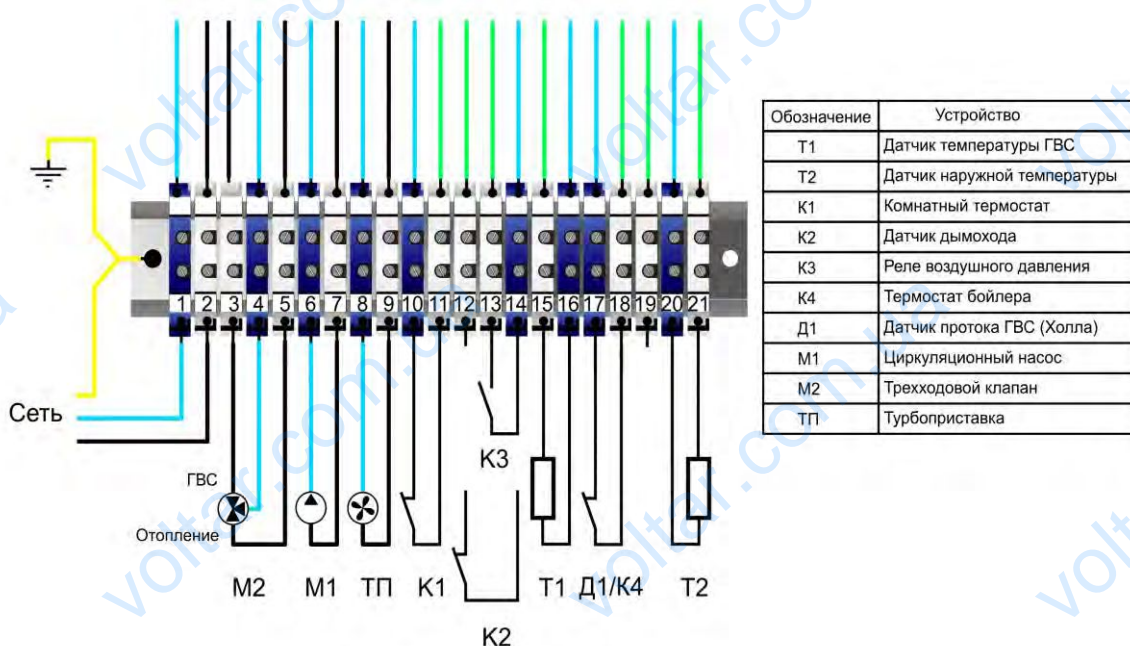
1 2 3 4 5 6 7 8 9 10 11 12 13 14 15 16 17 18 19 20 21

Сеть

ГВС

Отопление

К3

М2 М1 ТП К1 Т1 Д1/К4 Т2

К2

| Обозначение | Устройство |
|---|---|
| Т1 | Датчик температуры ГВС |
| Т2 | Датчик наружной температуры |
| К1 | Комнатный термостат |
| К2 | Датчик дымохода |
| К3 | Реле воздушного давления |
| К4 | Термостат бойлера |
| Д1 | Датчик протока ГВС (Холла) |
| М1 | Циркуляционный насос |
| М2 | Трехходовой клапан |
| ТП | Турбоприставка |

voltar.com.ua